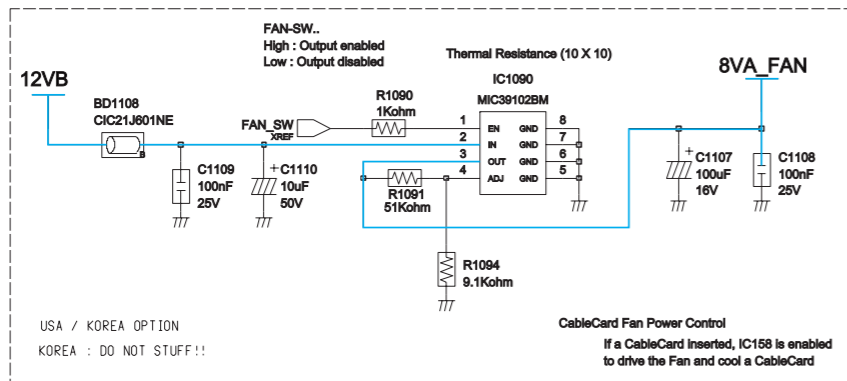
FAN-SW..
High : Output enabled
Low : Output disabled

Thermal Resistance (10 X 10)

12VB

8VA_FAN

BD1108
CIC21J601NE

B

IC1090
MIC39102BM

R1090
1Kohm

FAN_SW
XREF

1 EN GND 8
2 IN GND 7
3 OUT GND 6
4 ADJ GND 5

C1109
100nF
25V

+C1110
10uF
50V

R1091
51Kohm

+C1107
100uF
16V

C1108
100nF
25V

R1094
9.1Kohm

USA / KOREA OPTION

KOREA : DO NOT STUFF!!

CableCard Fan Power Control
If a CableCard inserted, IC158 is enabled
to drive the Fan and cool a CableCard